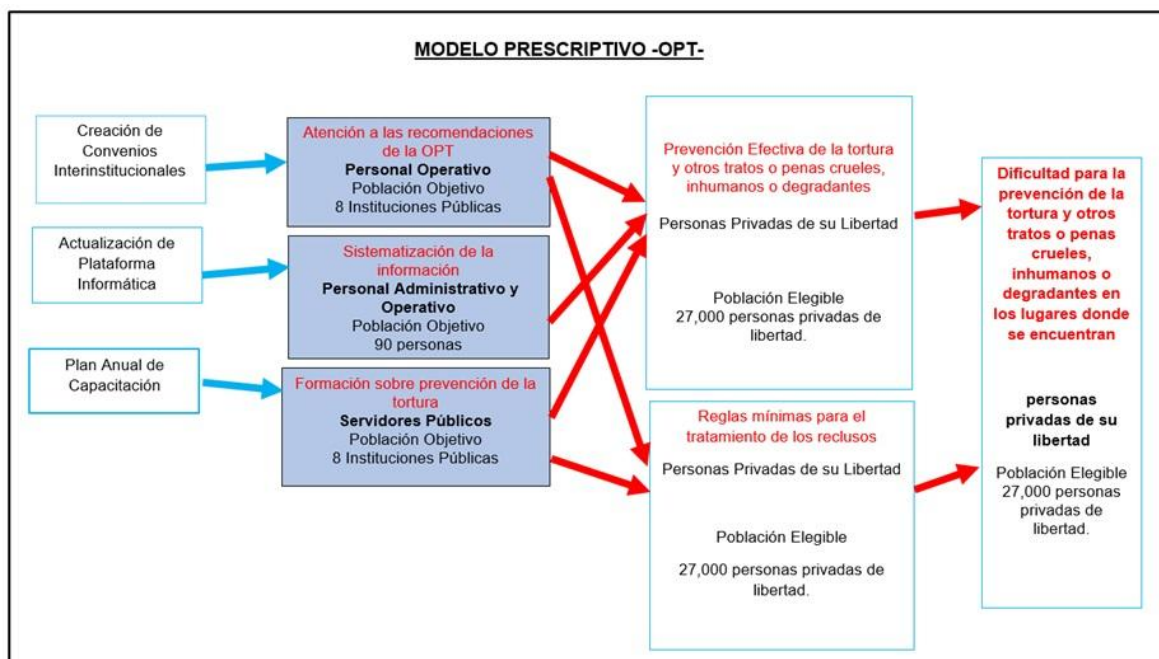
MODELO PRESCRIPTIVO -OPT-

Creación de Convenios Interinstitucionales

Actualización de Plataforma Informática

Plan Anual de Capacitación

Atención a las recomendaciones de la OPT
Personal Operativo
Población Objetivo
8 Instituciones Públicas

Sistematización de la información
Personal Administrativo y Operativo
Población Objetivo
90 personas

Formación sobre prevención de la tortura
Servidores Públicos
Población Objetivo
8 Instituciones Públicas

Prevención Efectiva de la tortura y otros tratos o penas crueles, inhumanos o degradantes

Personas Privadas de su Libertad

Población Elegible
27,000 personas privadas de libertad.

Reglas mínimas para el tratamiento de los reclusos

Personas Privadas de su Libertad

Población Elegible

27,000 personas privadas de libertad.

Dificultad para la prevención de la tortura y otros tratos o penas crueles, inhumanos o degradantes en los lugares donde se encuentran

personas privadas de su libertad

Población Elegible
27,000 personas privadas de libertad.